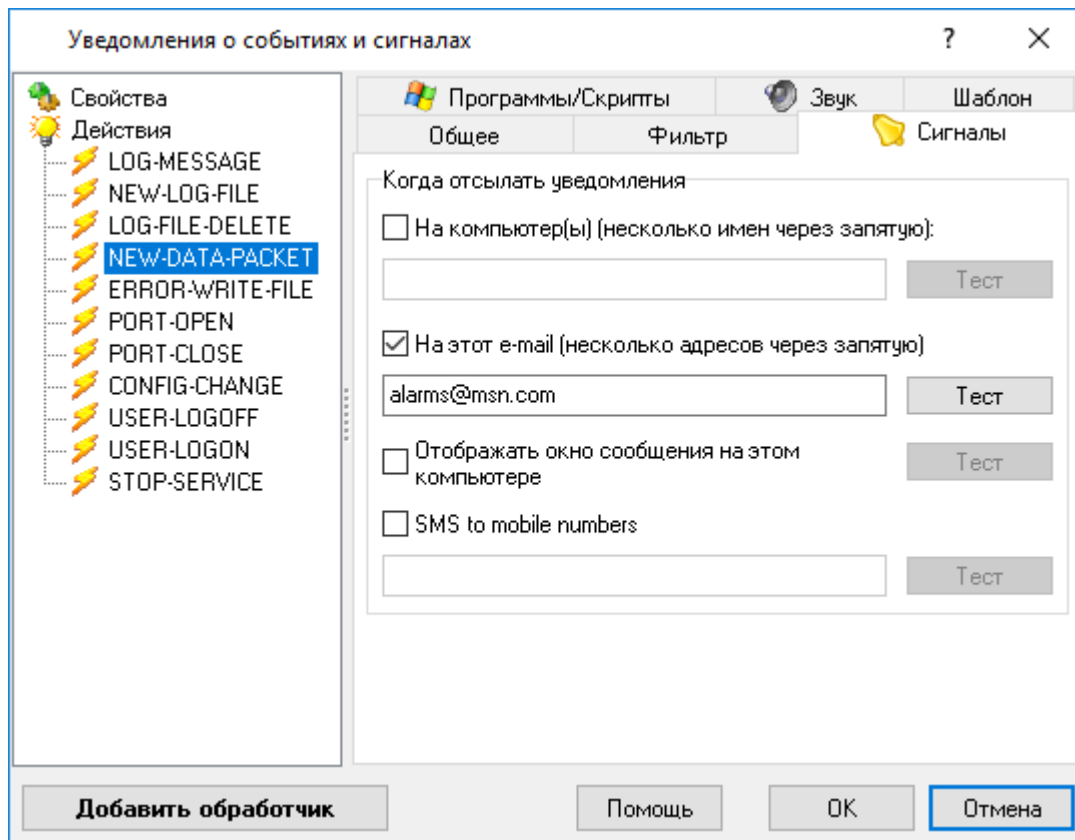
Уведомления о событиях и сигналах

?

×

Свойства
Действия
LOG-MESSAGE
NEW-LOG-FILE
LOG-FILE-DELETE
NEW-DATA-PACKET
ERROR-WRITE-FILE
PORT-OPEN
PORT-CLOSE
CONFIG-CHANGE
USER-LOGOFF
USER-LOGON
STOP-SERVICE

Программы/Скрипты | Звук | Шаблон
Общее | Фильтр | Сигналы

Когда отсылать уведомления

На компьютер(ы) (несколько имен через запятую):

Тест

На этот e-mail (несколько адресов через запятую)

alarms@msn.com

Тест

Отображать окно сообщения на этом компьютере

Тест

SMS to mobile numbers

Тест

Добавить обработчик

Помощь

OK

Отмена